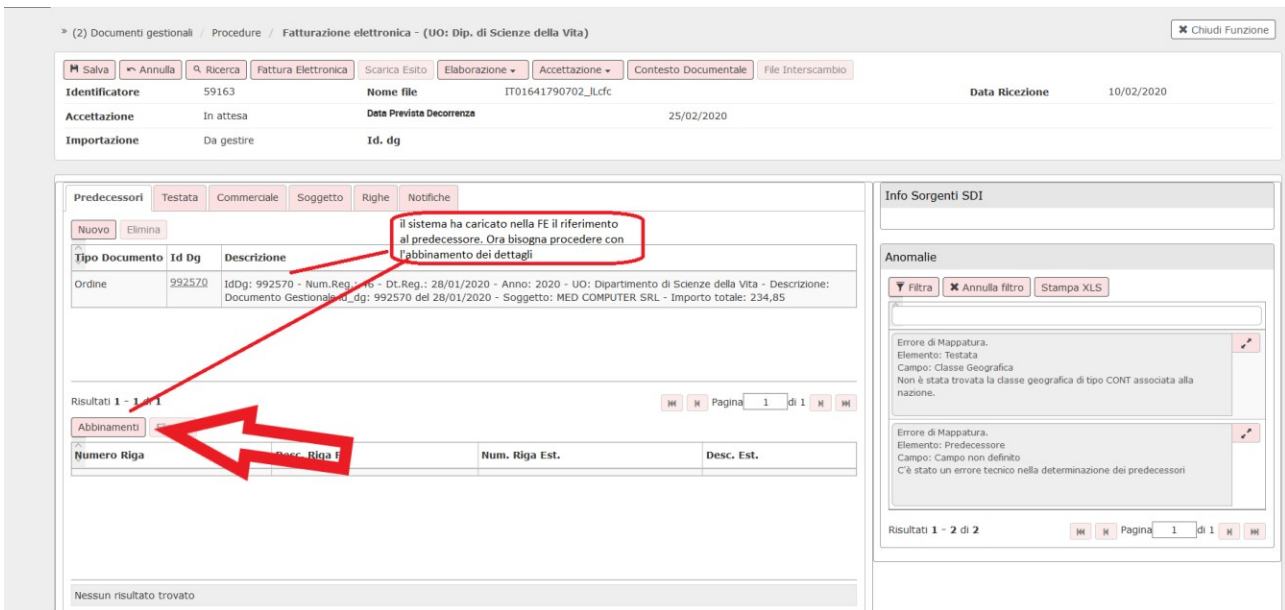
» (2) Documenti gestionali / Procedure / Fatturazione elettronica - (UO: Dip. di Scienze della Vita)

✖ Chiudi Funzione

Salva | Annulla | Ricerca | Fattura Elettronica | Scarica Esito | Elaborazione | Accettazione | Contesto Documentale | File Interscambio

| Identificatore | 59163 | Nome file | IT01641790702_lLcfc | Data Ricezione | 10/02/2020 |
|---|---|---|---|---|---|
| Accettazione | In attesa | Data Prevista Decorrenza | 25/02/2020 | | |
| Importazione | Da gestire | Id. dg | | | |

Predecessori | Testata | Commerciale | Soggetto | Righe | Notifiche

Nuovo | Elimina

il sistema ha caricato nella FE il riferimento al predecessore. Ora bisogna procedere con l'abbinamento dei dettagli

| Tipo Documento | Id Dg | Descrizione |
|---|---|---|
| Ordine | 992570 | IdDg: 992570 - Num.Reg.: 46 - Dt.Reg.: 28/01/2020 - Anno: 2020 - UO: Dipartimento di Scienze della Vita - Descrizione: Documento Gestionale id_dg: 992570 del 28/01/2020 - Soggetto: MED COMPUTER SRL - Importo totale: 234,85 |

Risultati 1 - 1 di 1

Pagina 1 di 1

Abbinamenti

| Numero Riga | Desc. Riga F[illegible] | Num. Riga Est. | Desc. Est. |
|---|---|---|---|

Nessun risultato trovato

Info Sorgenti SDI

Anomalie

Filtra | Annulla filtro | Stampa XLS

Errore di Mappatura.
Elemento: Testata
Campo: Classe Geografica
Non è stata trovata la classe geografica di tipo CONT associata alla nazione.

Errore di Mappatura.
Elemento: Predecessore
Campo: Campo non definito
C'è stato un errore tecnico nella determinazione dei predecessori

Risultati 1 - 2 di 2

Pagina 1 di 1